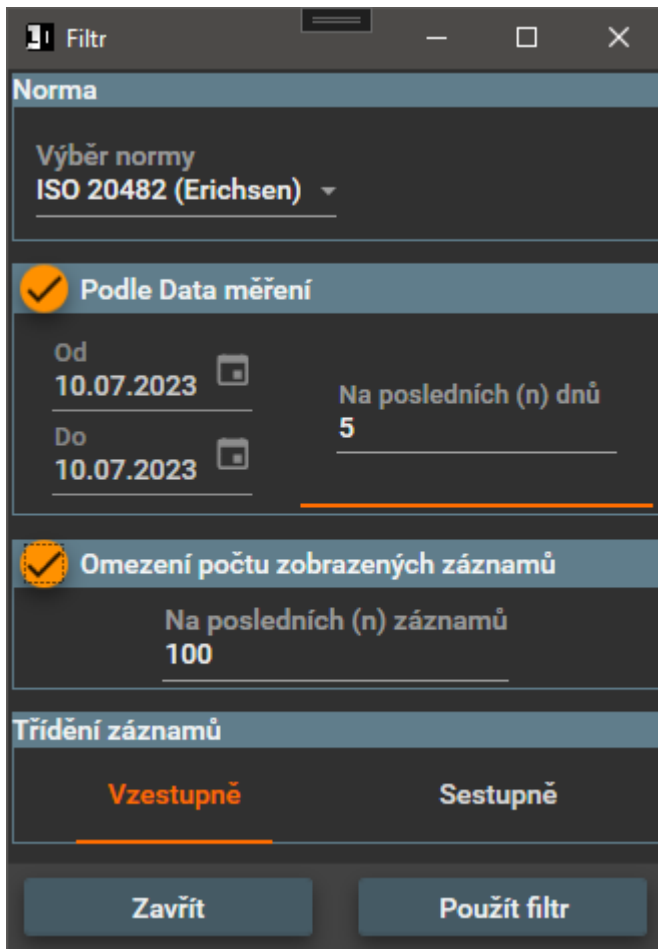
Filtr

Norma

Výběr normy
ISO 20482 (Erichsen)

Podle Data měření

Od
10.07.2023

Do
10.07.2023

Na posledních (n) dnů
5

Omezení počtu zobrazených záznamů

Na posledních (n) záznamů
100

Třídění záznamů

Vzestupně

Sestupně

Zavřít

Použít filtr